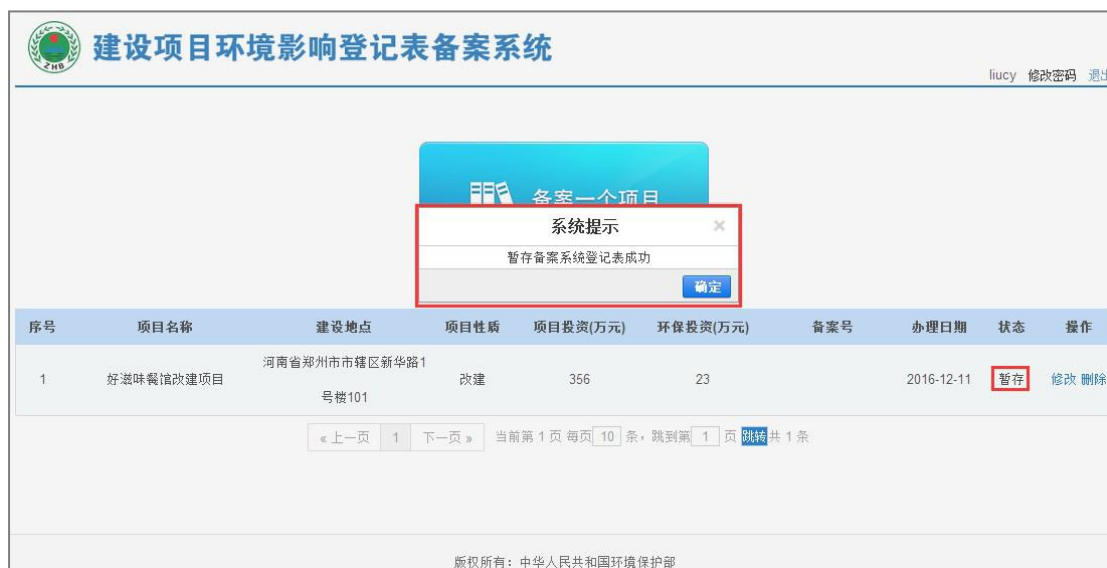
ZHB

建设项目环境影响登记表备案系统

liucy 修改密码 退出

备案一个项目

系统提示 ×

暂存备案系统登记表成功

确定

| 序号 | 项目名称 | 建设地点 | 项目性质 | 项目投资(万元) | 环保投资(万元) | 备案号 | 办理日期 | 状态 | 操作 |
|---|---|---|---|---|---|---|---|---|---|
| 1 | 好滋味餐馆改建项目 | 河南省郑州市市辖区新华路1号楼101 | 改建 | 356 | 23 | | 2016-12-11 | 暂存 | 修改 删除 |

« 上一页 1 下一页 » 当前第 1 页 每页 10 条，跳到第 1 页 跳转 共 1 条

版权所有：中华人民共和国环境保护部